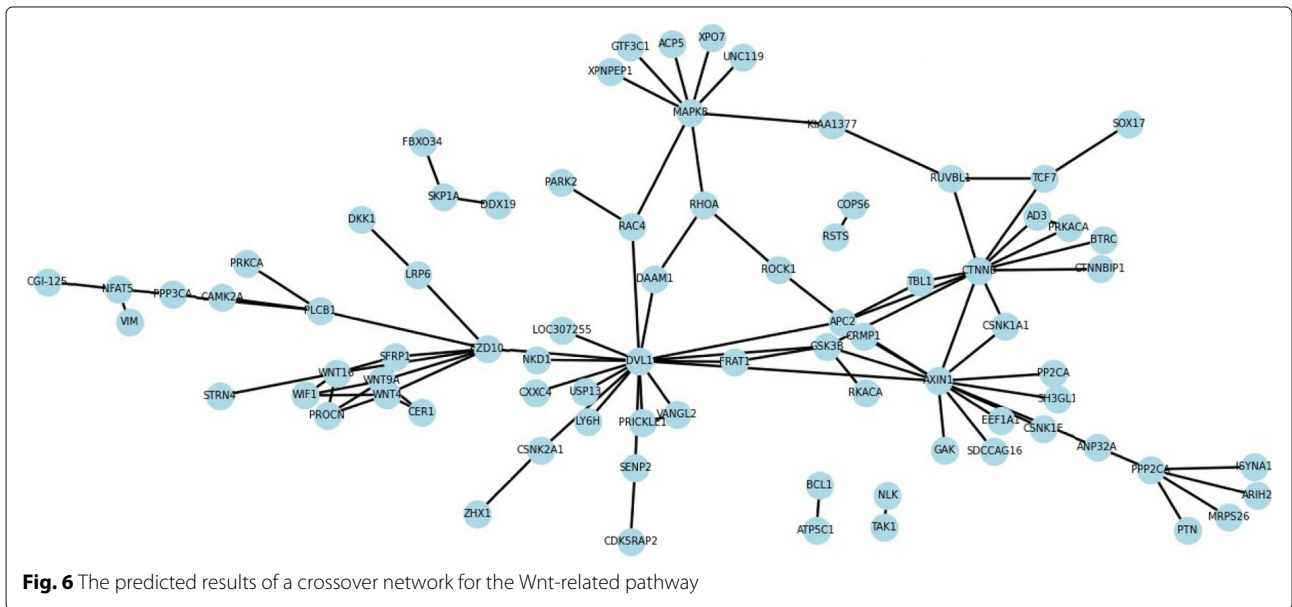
GTF3C1
ACP5
XPO7
UNC119
XPNPEP1
MAPK8
KIAA1377
SOX17
FBXO34
PARK2
RHOA
RUVBL1
TCF7
SKP1A
DDX19
COPS6
RSTS
AD3
PRKACA
BTRC
DKK1
RAC4
PRKCA
ROCK1
TBL1
CTNNB
CTNNBIP1
LRP6
DAAM1
CGI-125
NFAT5
PPP3CA
CAMK2A
PLCB1
VIM
APC2
LOC307255
CSNK1A1
CRMP1
FZD10
SFRP1
NKD1
DVL1
FRAT1
GSK3B
WNT16
WNT9A
AXIN1
PP2CA
STRN4
WIF1
WNT4
CXXC4
USP13
RKACA
SH3GL1
PROCN
CER1
LY6H
PRICKLE1
VANGL2
EEF1A1
CSNK1E
GAK
SDCCAG16
ANP32A
CSNK2A1
SENP2
PPP2CA
ISYNA1
BCL1
NLK
ARIH2
ZHX1
ATP5C1
TAK1
MRPS26
PTN
CDK5RAP2

**Fig. 6** The predicted results of a crossover network for the Wnt-related pathway